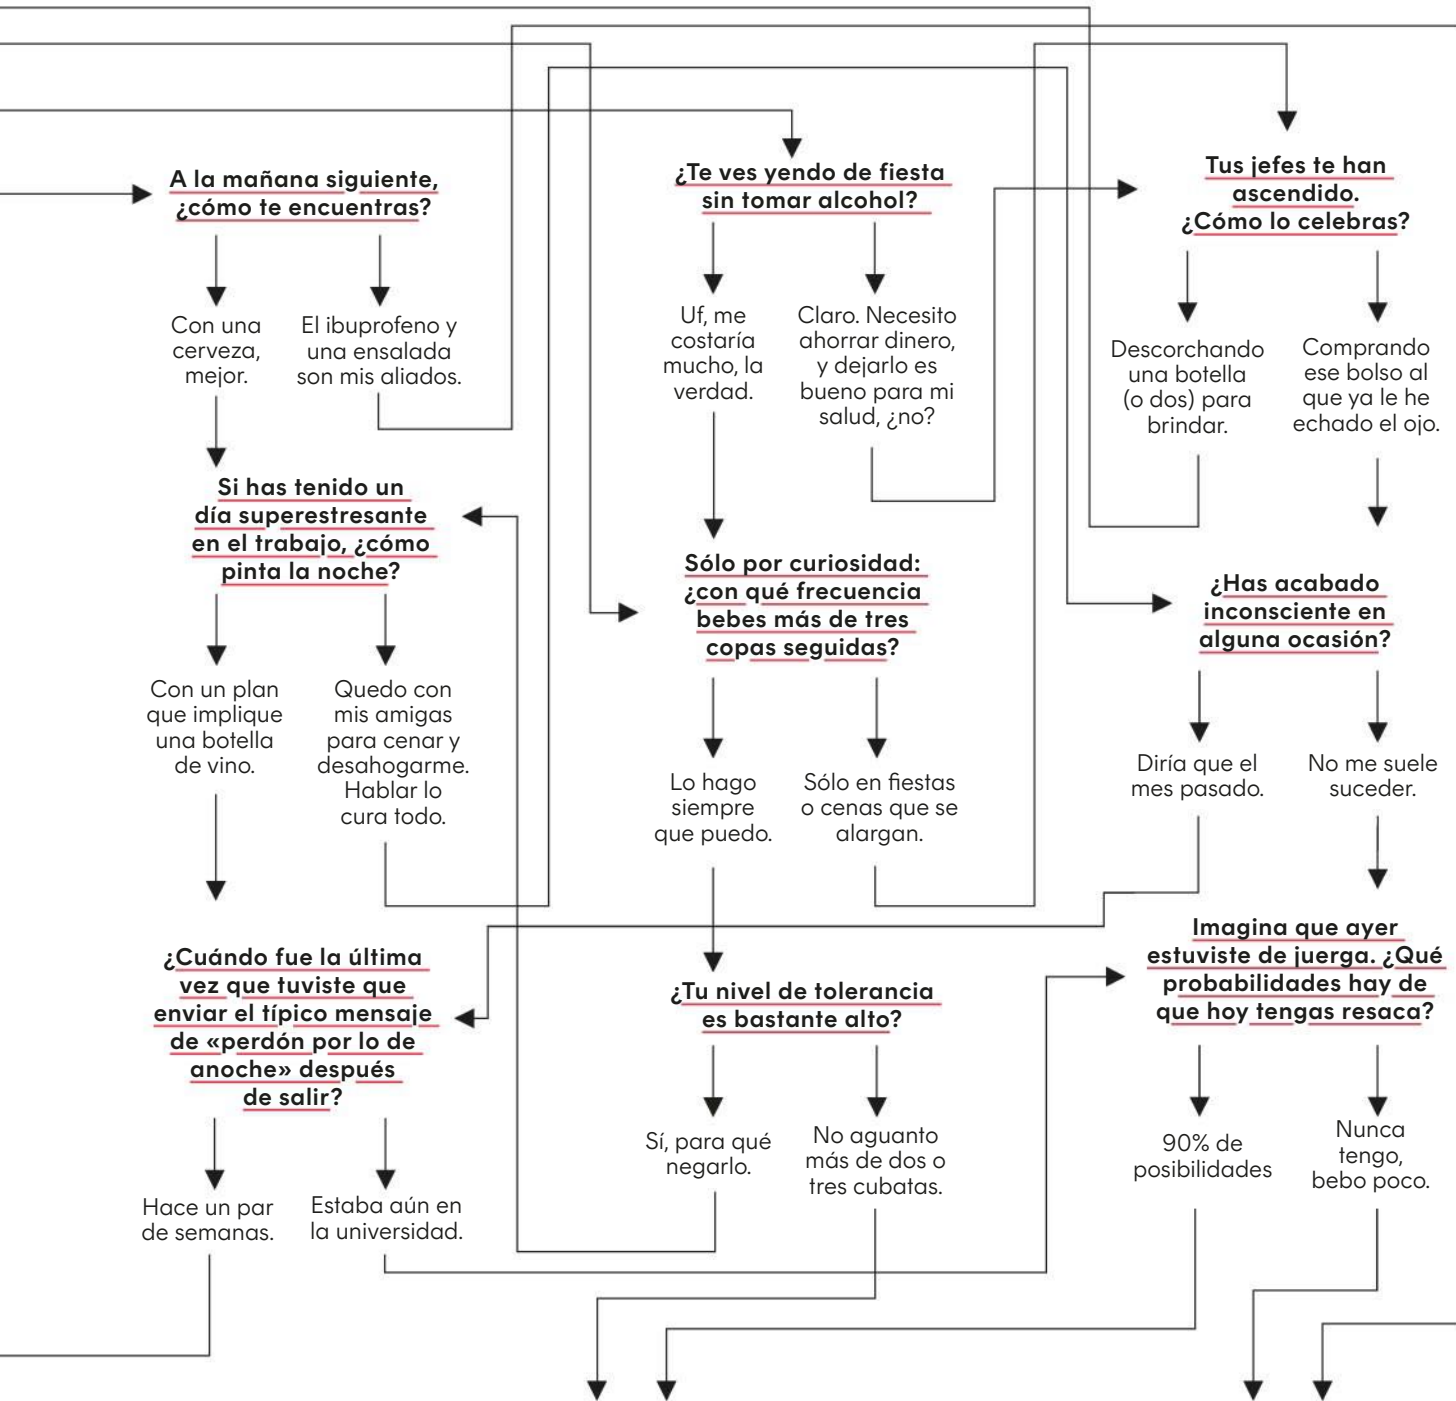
A la mañana siguiente, ¿cómo te encuentras?

Con una cerveza, mejor.

El ibuprofeno y una ensalada son mis aliados.

Si has tenido un día superestresante en el trabajo, ¿cómo pinta la noche?

Con un plan que implique una botella de vino.

Quedo con mis amigas para cenar y desahogarme. Hablar lo cura todo.

¿Cuándo fue la última vez que tuviste que enviar el típico mensaje de «perdón por lo de anoche» después de salir?

Hace un par de semanas.

Estaba aún en la universidad.

¿Te ves yendo de fiesta sin tomar alcohol?

Uf, me costaría mucho, la verdad.

Claro. Necesito ahorrar dinero, y dejarlo es bueno para mi salud, ¿no?

Sólo por curiosidad: ¿con qué frecuencia bebes más de tres copas seguidas?

Lo hago siempre que puedo.

Sólo en fiestas o cenas que se alargan.

¿Tu nivel de tolerancia es bastante alto?

Sí, para qué negarlo.

No aguanto más de dos o tres cubatas.

Tus jefes te han ascendido. ¿Cómo lo celebras?

Descorchando una botella (o dos) para brindar.

Comprando ese bolso al que ya le he echado el ojo.

¿Has acabado inconsciente en alguna ocasión?

Diría que el mes pasado.

No me suele suceder.

Imagina que ayer estuviste de juerga. ¿Qué probabilidades hay de que hoy tengas resaca?

90% de posibilidades

Nunca tengo, bebo poco.